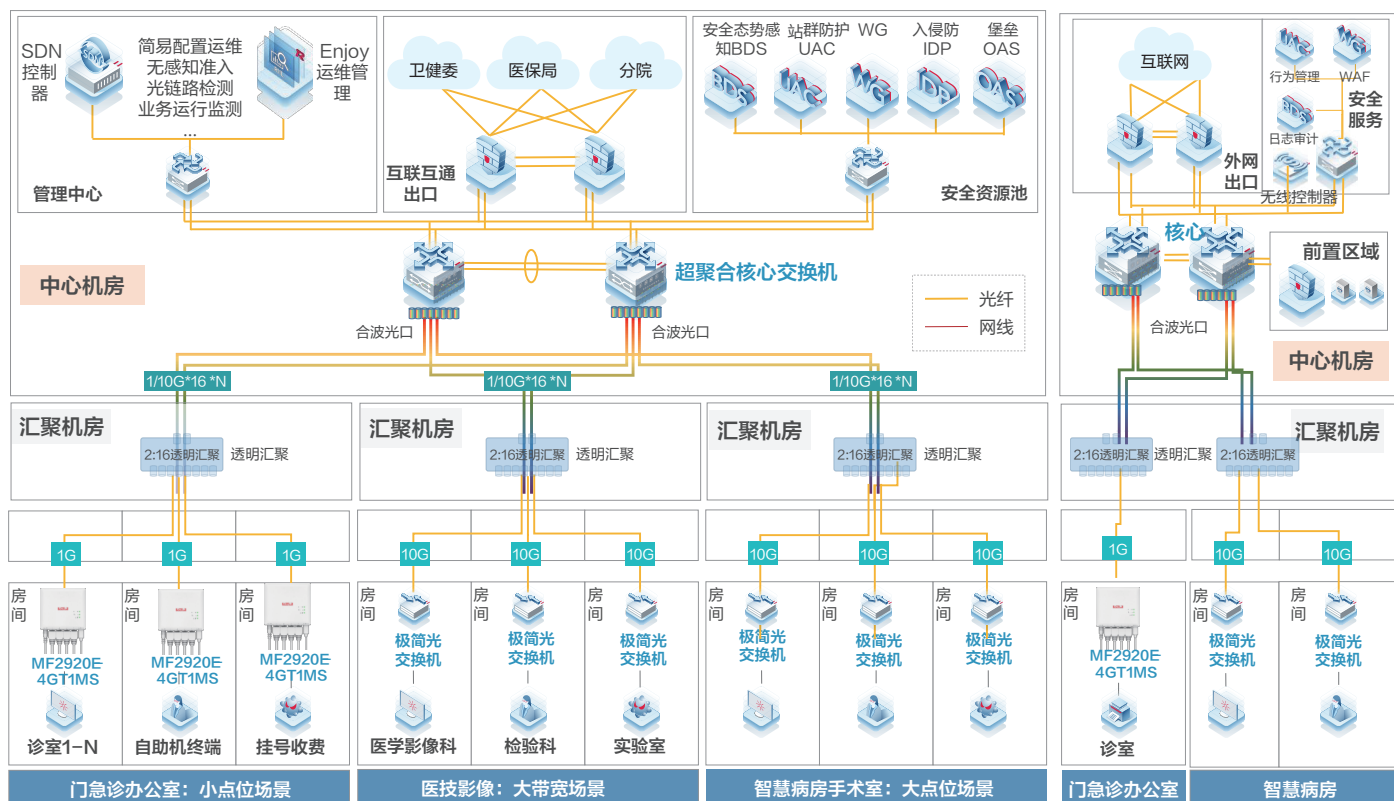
SDN控制器

简易配置运维
无感知准入
光链路检测
业务运行监测
...

Enjoy运维管理

管理中心

卫健委
医保局
分院

互联互通出口

安全态势感知BDS
站群防护UAC
WG
入侵防IDP
堡垒OAS

安全资源池

中心机房

超聚合核心交换机

合波光口
合波光口

光纤
网线

1/10G*16 *N
1/10G*16 *N
1/10G*16 *N

汇聚机房
2:16透明汇聚
透明汇聚

汇聚机房
2:16透明汇聚
透明汇聚

汇聚机房
2:16透明汇聚
透明汇聚

1G
1G
1G
10G
10G
10G
10G
10G
10G

房间
MF2920E-4GT1MS
诊室1-N

房间
MF2920E-4GT1MS
自助机终端

房间
MF2920E-4GT1MS
挂号收费

房间
极简光交换机
医学影像科

房间
极简光交换机
检验科

房间
极简光交换机
实验室

房间
极简光交换机

房间
极简光交换机

房间
极简光交换机

门急诊办公室：小点位场景
医技影像：大带宽场景
智慧病房手术室：大点位场景

互联网
行为管理
WAF
日志审计
安全服务
外网出口
无线控制器
核心
前置区域
合波光口
中心机房

汇聚机房
2:16透明汇聚
透明汇聚
2:16透明汇聚

1G
10G
10G

房间
MF2920E-4GT1MS
诊室

房间
极简光交换机

房间
极简光交换机

门急诊办公室
智慧病房